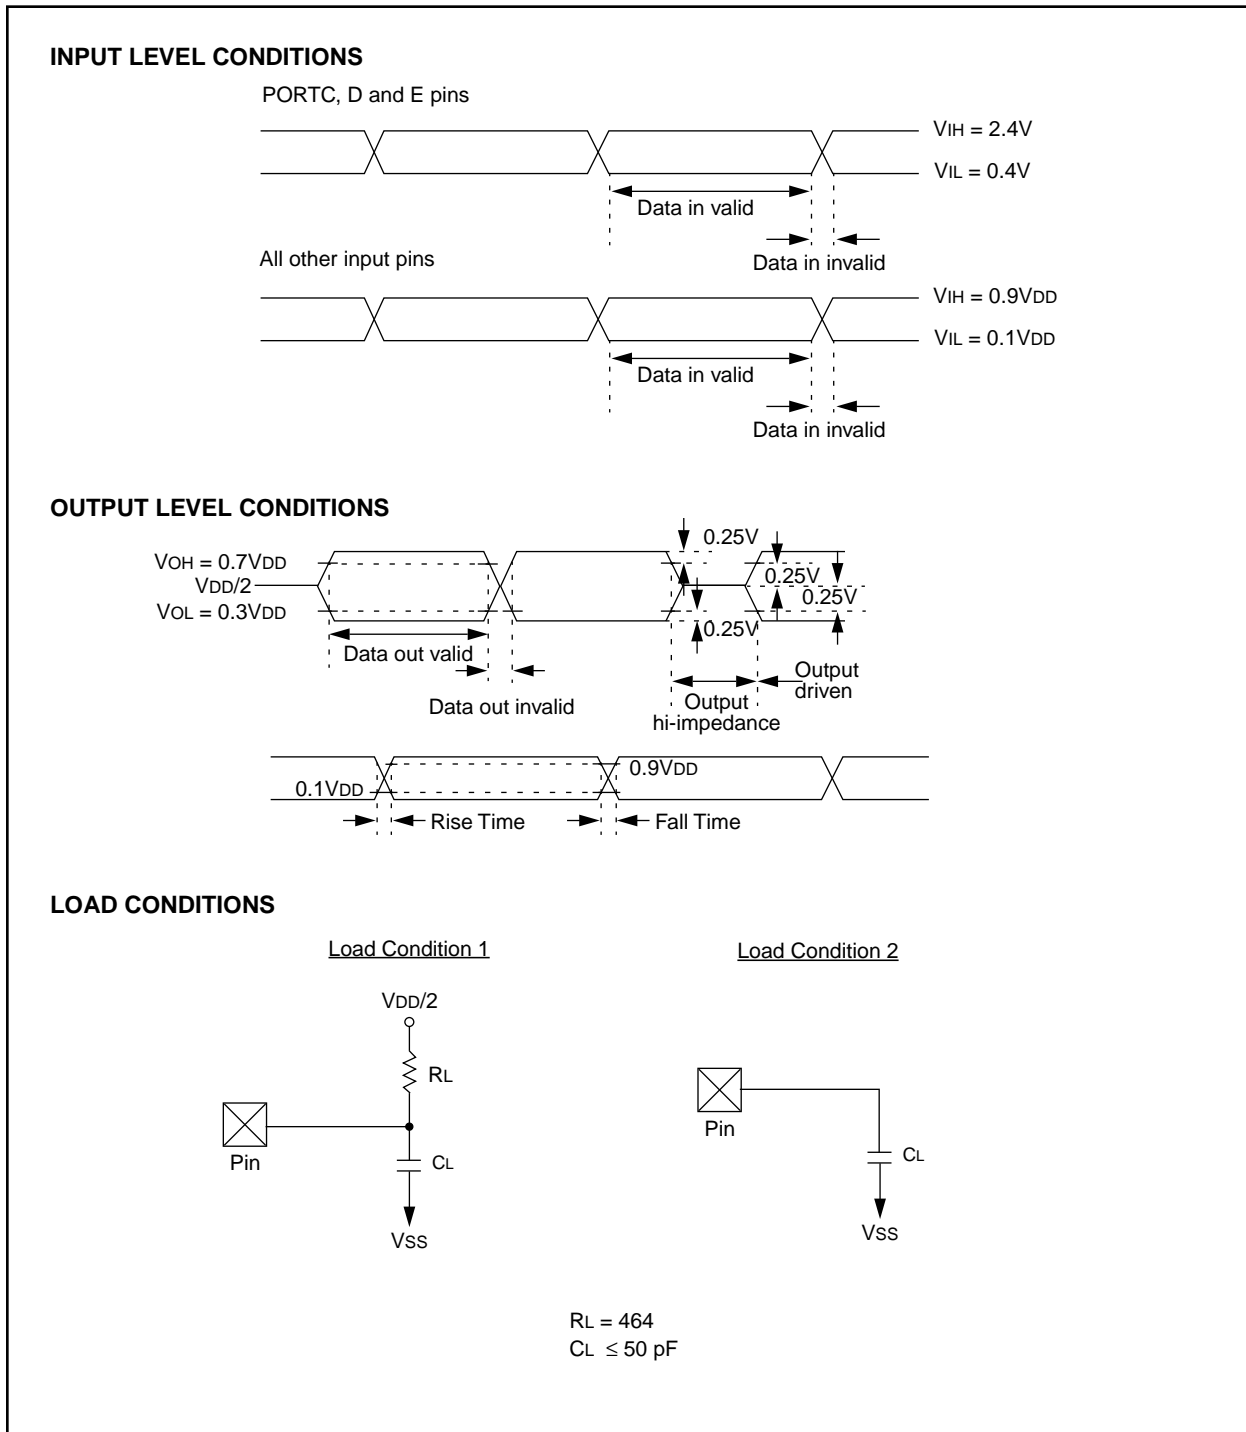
INPUT LEVEL CONDITIONS

PORTC, D and E pins

VIH = 2.4V

VIL = 0.4V

Data in valid

Data in invalid

All other input pins

VIH = 0.9VDD

VIL = 0.1VDD

Data in valid

Data in invalid

OUTPUT LEVEL CONDITIONS

VOH = 0.7VDD

VDD/2

VOL = 0.3VDD

Data out valid

Data out invalid

0.25V

0.25V

0.25V

0.25V

Output hi-impedance

Output driven

0.1VDD

0.9VDD

Rise Time

Fall Time

LOAD CONDITIONS

Load Condition 1

VDD/2

RL

Pin

CL

VSS

Load Condition 2

Pin

CL

VSS

RL = 464

CL $\leq$ 50 pF